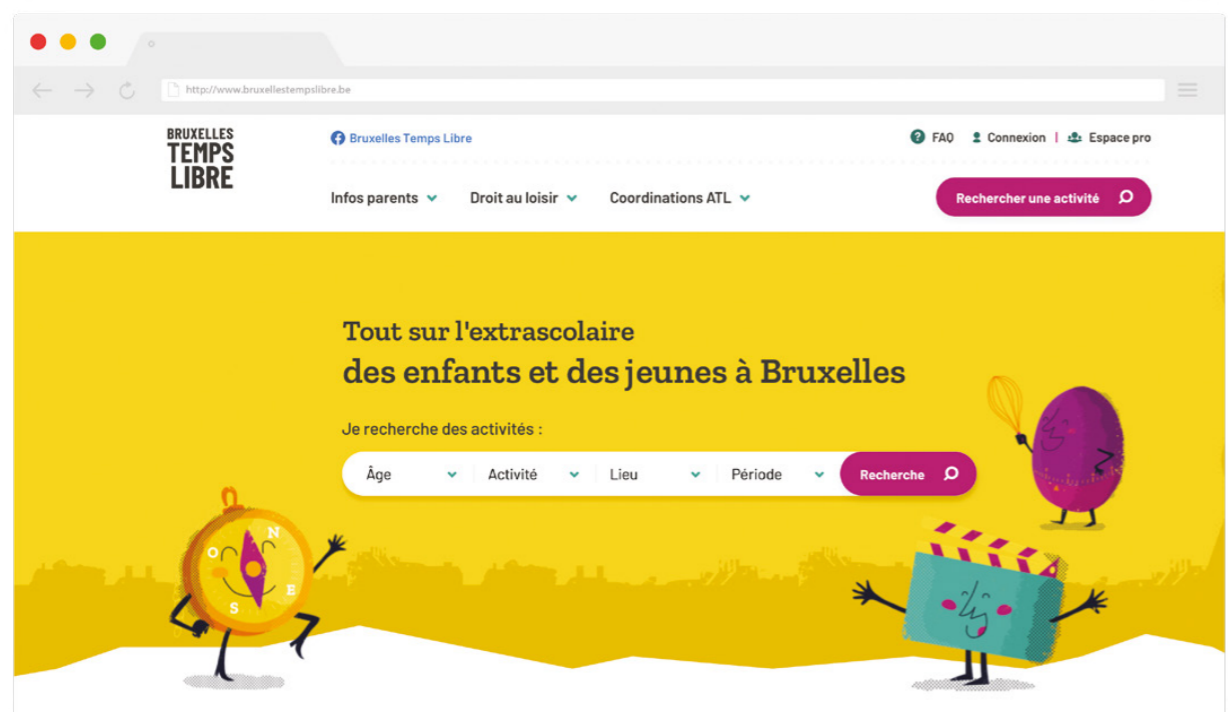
http://www.bruxellestempslibre.be

BRUXELLES TEMPS LIBRE

Bruxelles Temps Libre

FAQ Connexion | Espace pro

Infos parents Droit au loisir Coordinations ATL

Rechercher une activité

Tout sur l'extrascolaire
des enfants et des jeunes à Bruxelles

Je recherche des activités :

Âge Activité Lieu Période Recherche

N O E S